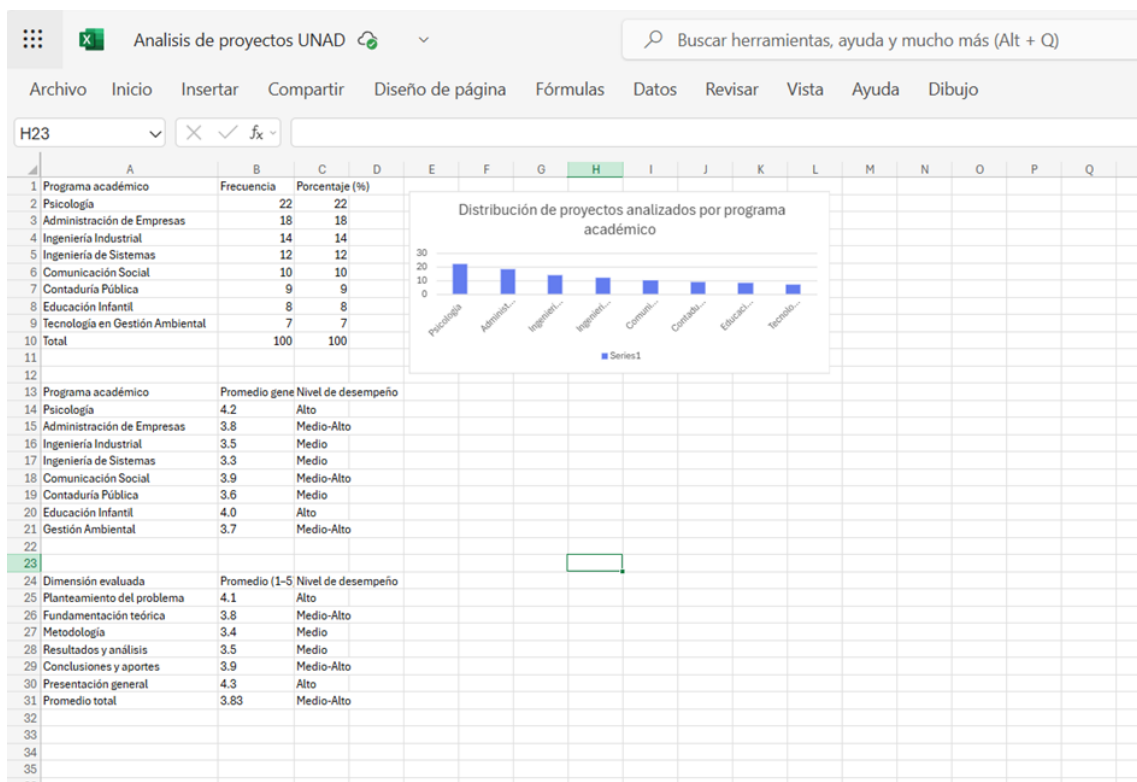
Analisis de proyectos UNAD

Buscar herramientas, ayuda y mucho más (Alt + Q)

Archivo Inicio Insertar Compartir Diseño de página Fórmulas Datos Revisar Vista Ayuda Dibujo

H23

$f_x$

| | A | B | C | D | E | F | G | H | I | J | K | L | M | N | O | P | Q |
|---|---|---|---|---|---|---|---|---|---|---|---|---|---|---|---|---|---|
| 1 | Programa académico | Frecuencia | Porcentaje (%) | | | | | | | | | | | | | | |
| 2 | Psicología | 22 | 22 | | | | | | | | | | | | | | |
| 3 | Administración de Empresas | 18 | 18 | | | | | | | | | | | | | | |
| 4 | Ingeniería Industrial | 14 | 14 | | | | | | | | | | | | | | |
| 5 | Ingeniería de Sistemas | 12 | 12 | | | | | | | | | | | | | | |
| 6 | Comunicación Social | 10 | 10 | | | | | | | | | | | | | | |
| 7 | Contaduría Pública | 9 | 9 | | | | | | | | | | | | | | |
| 8 | Educación Infantil | 8 | 8 | | | | | | | | | | | | | | |
| 9 | Tecnología en Gestión Ambiental | 7 | 7 | | | | | | | | | | | | | | |
| 10 | Total | 100 | 100 | | | | | | | | | | | | | | |
| 11 | | | | | | | | | | | | | | | | | |
| 12 | | | | | | | | | | | | | | | | | |
| 13 | Programa académico | Promedio gene | Nivel de desempeño | | | | | | | | | | | | | | |
| 14 | Psicología | 4.2 | Alto | | | | | | | | | | | | | | |
| 15 | Administración de Empresas | 3.8 | Medio-Alto | | | | | | | | | | | | | | |
| 16 | Ingeniería Industrial | 3.5 | Medio | | | | | | | | | | | | | | |
| 17 | Ingeniería de Sistemas | 3.3 | Medio | | | | | | | | | | | | | | |
| 18 | Comunicación Social | 3.9 | Medio-Alto | | | | | | | | | | | | | | |
| 19 | Contaduría Pública | 3.6 | Medio | | | | | | | | | | | | | | |
| 20 | Educación Infantil | 4.0 | Alto | | | | | | | | | | | | | | |
| 21 | Gestión Ambiental | 3.7 | Medio-Alto | | | | | | | | | | | | | | |
| 22 | | | | | | | | | | | | | | | | | |
| 23 | | | | | | | | | | | | | | | | | |
| 24 | Dimensión evaluada | Promedio (1-5 | Nivel de desempeño | | | | | | | | | | | | | | |
| 25 | Planteamiento del problema | 4.1 | Alto | | | | | | | | | | | | | | |
| 26 | Fundamentación teórica | 3.8 | Medio-Alto | | | | | | | | | | | | | | |
| 27 | Metodología | 3.4 | Medio | | | | | | | | | | | | | | |
| 28 | Resultados y análisis | 3.5 | Medio | | | | | | | | | | | | | | |
| 29 | Conclusiones y aportes | 3.9 | Medio-Alto | | | | | | | | | | | | | | |
| 30 | Presentación general | 4.3 | Alto | | | | | | | | | | | | | | |
| 31 | Promedio total | 3.83 | Medio-Alto | | | | | | | | | | | | | | |
| 32 | | | | | | | | | | | | | | | | | |
| 33 | | | | | | | | | | | | | | | | | |
| 34 | | | | | | | | | | | | | | | | | |
| 35 | | | | | | | | | | | | | | | | | |

Distribución de proyectos analizados por programa académico

30
20
10
0

Psicología Administ... Ingenieri... Ingenieri... Comuni... Contadu... Educaci... Tecnolo...

Series1